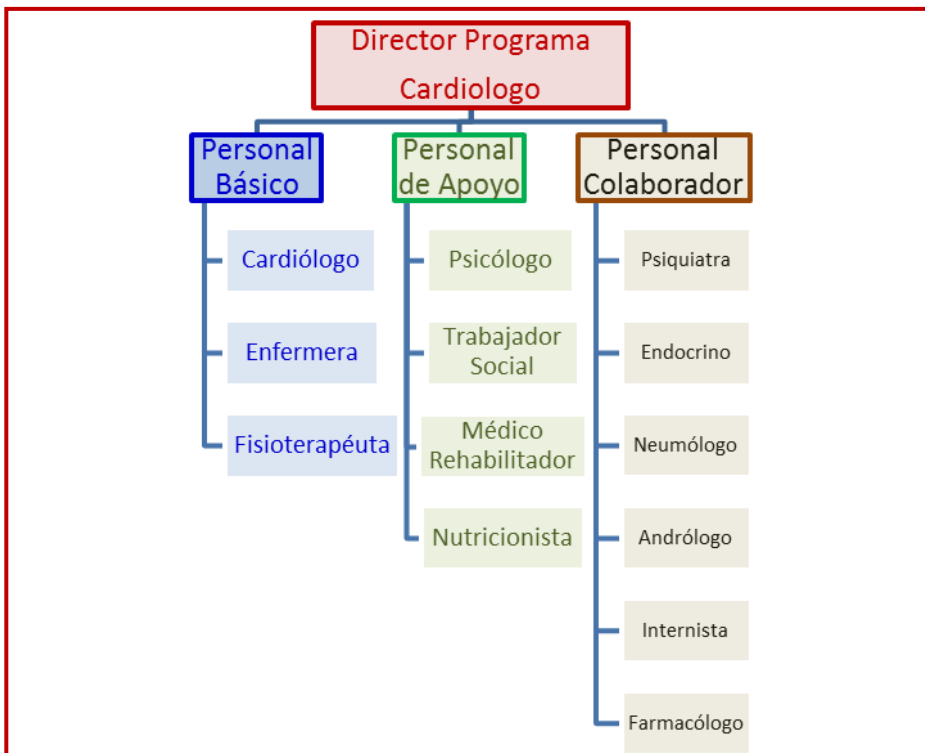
Director Programa
Cardiologo

Personal Básico

Cardiólogo

Enfermera

Fisioterapéuta

Personal de Apoyo

Psicólogo

Trabajador Social

Médico Rehabilitador

Nutricionista

Personal Colaborador

Psiquiatra

Endocrino

Neumólogo

Andrólogo

Internista

Farmacólogo